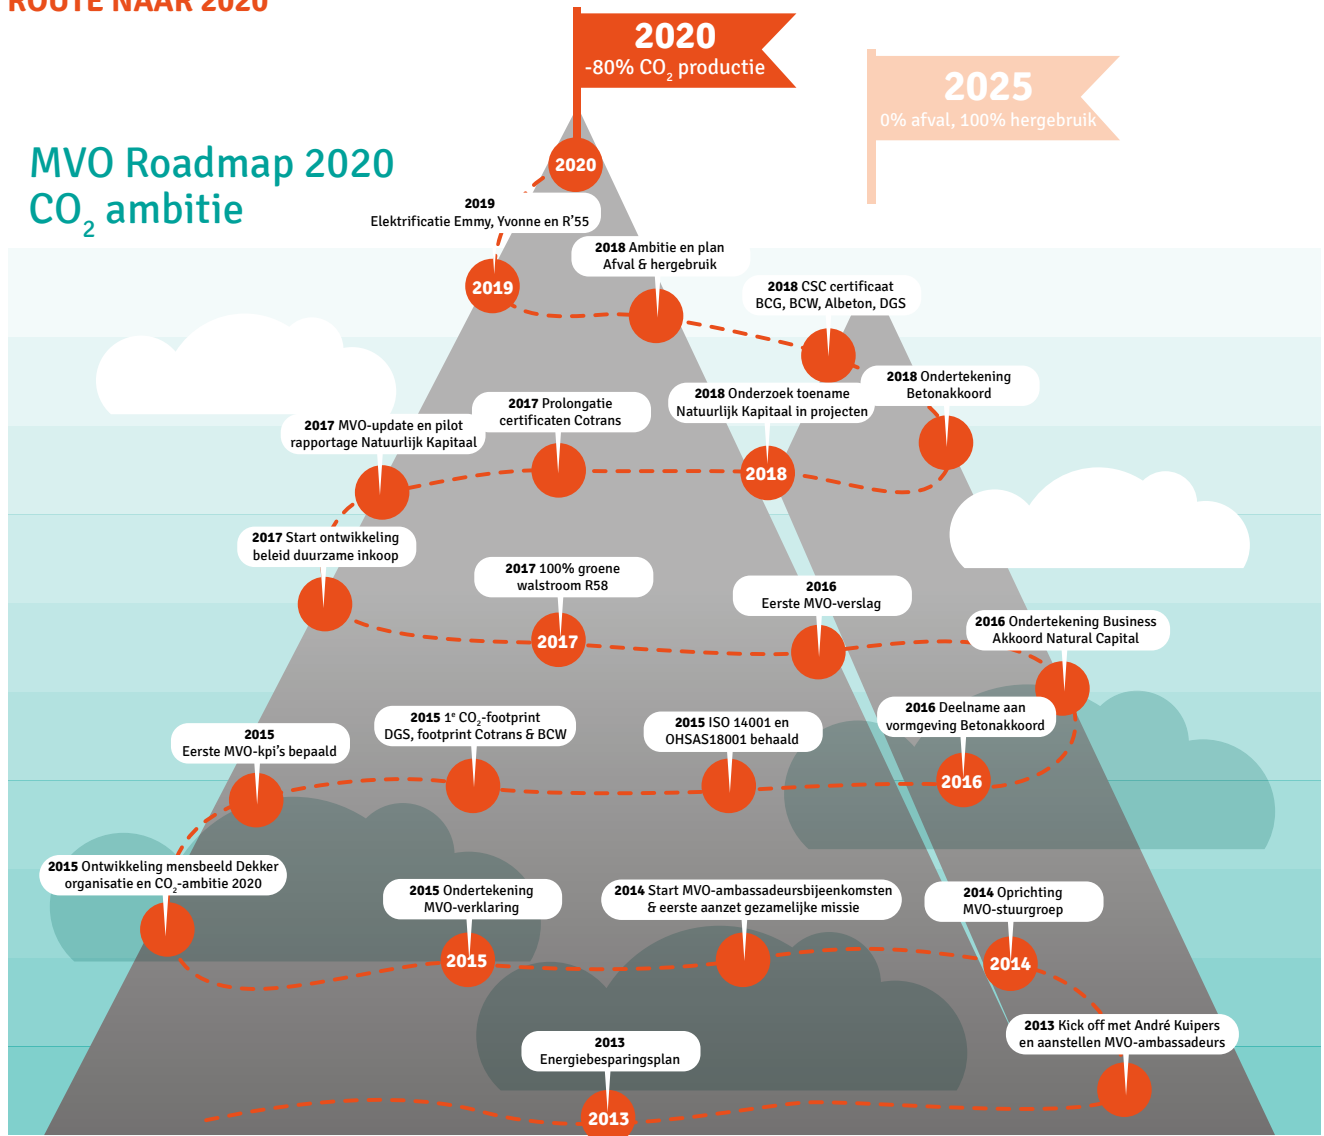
ROUTE NAAR 2020

2020
-80% $CO_2$ productie

2025
0% afval, 100% hergebruik

MVO Roadmap 2020
$CO_2$ ambitie

2020

2019
Elektrificatie Emmy, Yvonne en R'55

2018 Ambitie en plan Afval & hergebruik

2019

2018 CSC certificaat BCG, BCW, Albeton, DGS

2018 Ondertekening Betonakkoord

2018 Onderzoek toename Natuurlijk Kapitaal in projecten

2017 Prolongatie certificaten Cotrans

2017 MVO-update en pilot rapportage Natuurlijk Kapitaal

2018

2017 Start ontwikkeling beleid duurzame inkoop

2017 100% groene walstroom R58

2016
Eerste MVO-verslag

2016 Ondertekening Business Akkoord Natural Capital

2017

2015 $1^e$ $CO_2$-footprint DGS, footprint Cotrans & BCW

2015 ISO 14001 en OHSAS18001 behaald

2016 Deelname aan vormgeving Betonakkoord

2015
Eerste MVO-kpi's bepaald

2016

2015 Ontwikkeling mensbeeld Dekker organisatie en $CO_2$-ambitie 2020

2015 Ondertekening MVO-verklaring

2014 Start MVO-ambassadeursbijeenkomsten & eerste aanzet gezamelijke missie

2014 Oprichting MVO-stuurgroep

2015

2014

2013 Kick off met André Kuipers en aanstellen MVO-ambassadeurs

2013
Energiebesparingsplan

2013